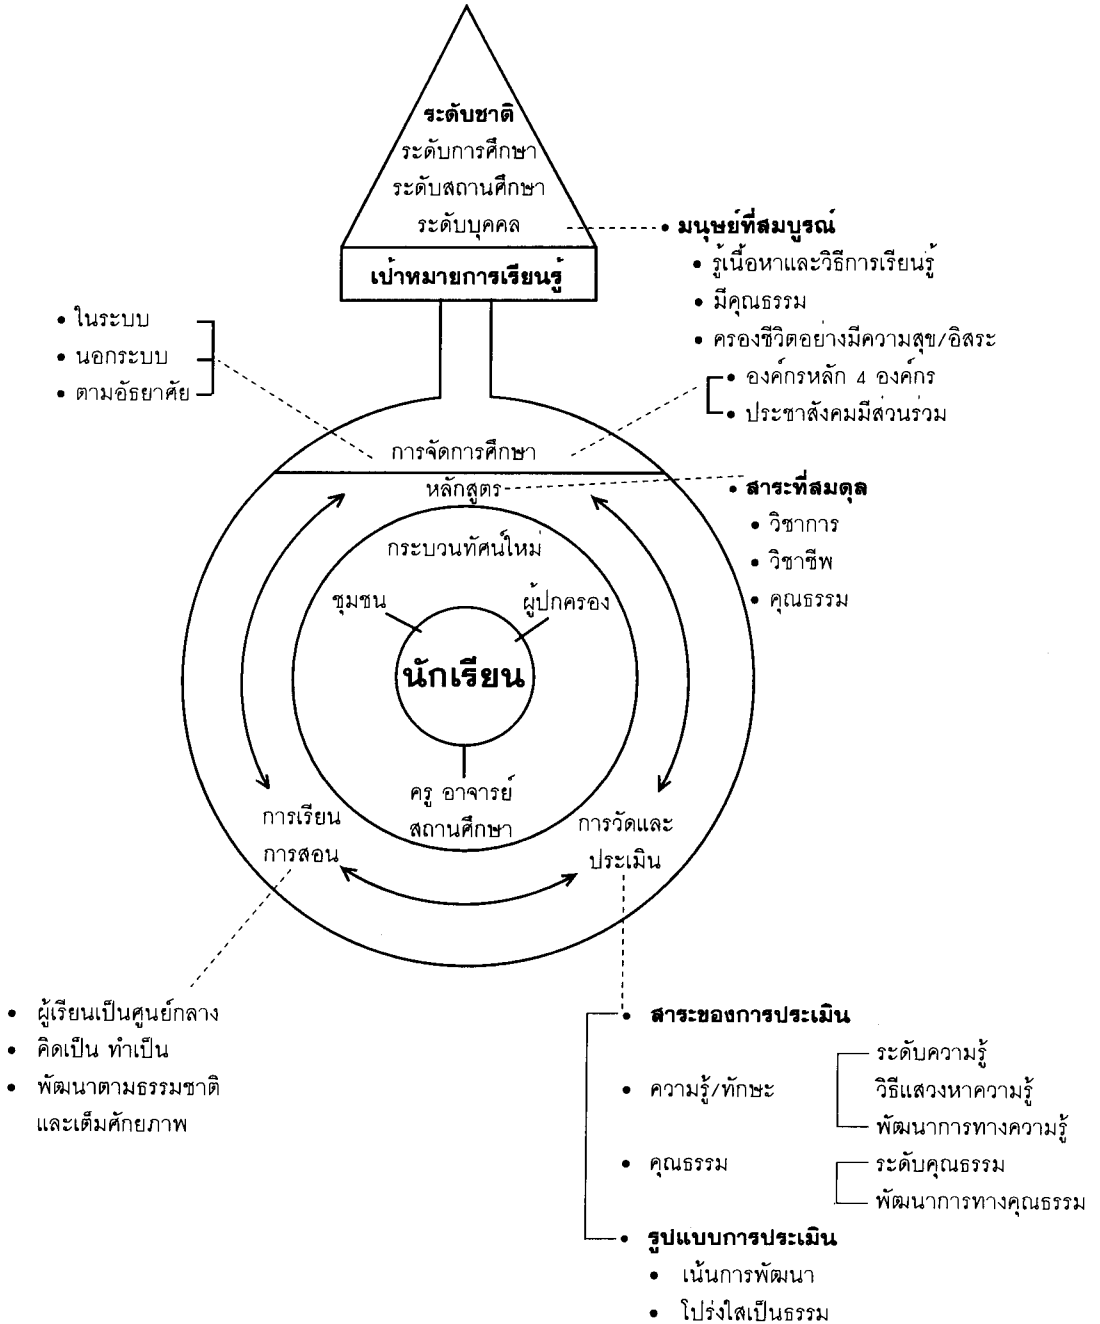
ระดับชาติ
ระดับการศึกษา
ระดับสถานศึกษา
ระดับบุคคล

เป้าหมายการเรียนรู้

• มนุษย์ที่สมบูรณ์
• รู้เนื้อหาและวิธีการเรียนรู้
• มีคุณธรรม
• ครองชีวิตอย่างมีความสุข/อิสระ

• ในระบบ
• นอกระบบ
• ตามอัธยาศัย

• องค์กรหลัก 4 องค์กร
• ประชาสังคมมีส่วนร่วม

การจัดการศึกษา

หลักสูตร

• สาระที่สมดุล
• วิชาการ
• วิชาชีพ
• คุณธรรม

กระบวนทัศน์ใหม่

ชุมชน
ผู้ปกครอง

นักเรียน

ครู อาจารย์
สถานศึกษา

การเรียน
การสอน

การวัดและ
ประเมิน

• ผู้เรียนเป็นศูนย์กลาง
• คิดเป็น ทำเป็น
• พัฒนาตามธรรมชาติ และเต็มศักยภาพ

• สาระของการประเมิน
• ความรู้/ทักษะ
ระดับความรู้
วิธีแสวงหาความรู้
พัฒนาการทางความรู้
• คุณธรรม
ระดับคุณธรรม
พัฒนาการทางคุณธรรม
• รูปแบบการประเมิน
• เน้นการพัฒนา
• โปร่งใสเป็นธรรม